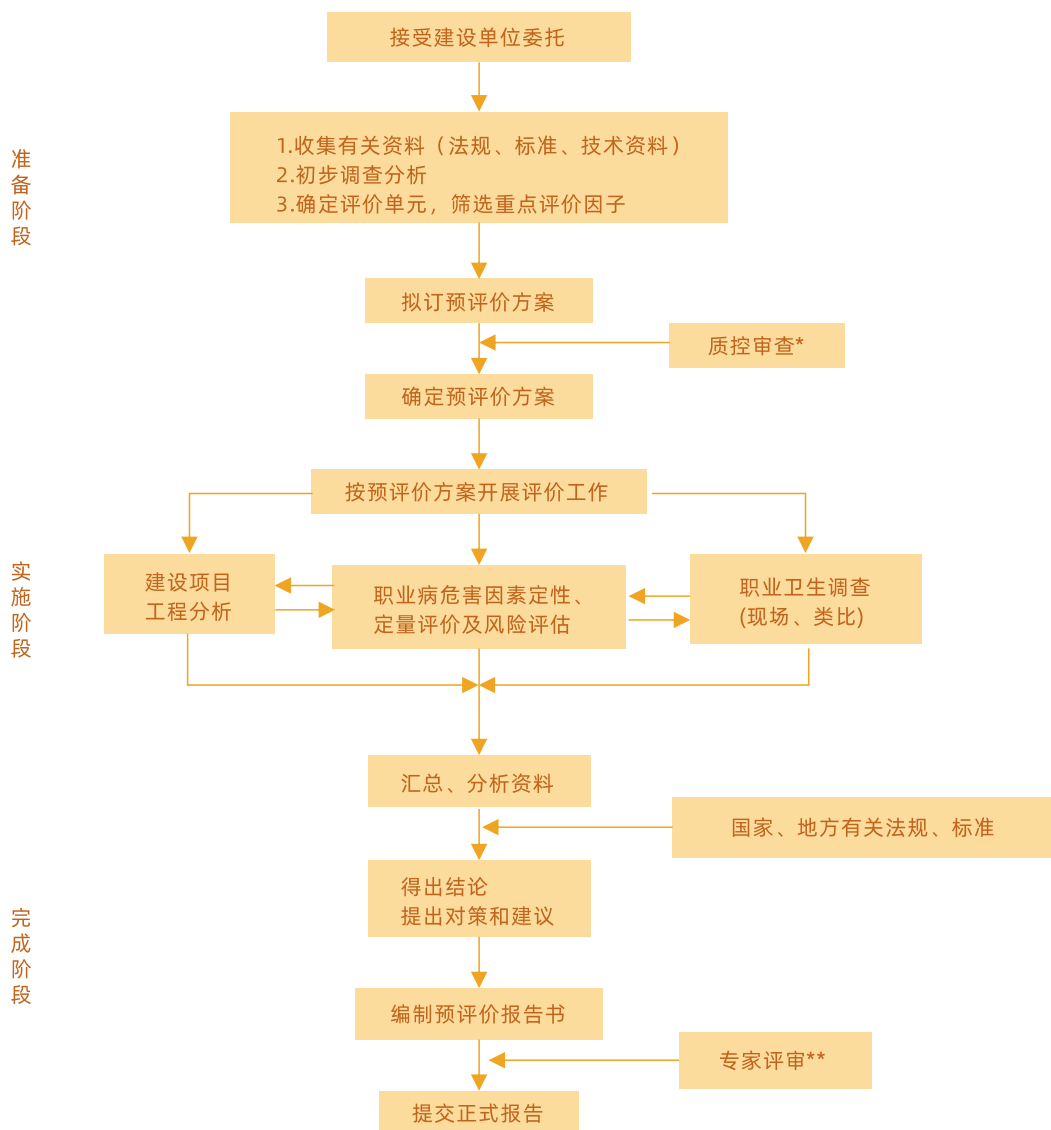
接受建设单位委托

准备阶段

1.收集有关资料（法规、标准、技术资料）
2.初步调查分析
3.确定评价单元，筛选重点评价因子

拟订预评价方案

质控审查*

确定预评价方案

按预评价方案开展评价工作

实施阶段

建设项目工程分析

职业病危害因素定性、定量评价及风险评估

职业卫生调查(现场、类比)

汇总、分析资料

国家、地方有关法规、标准

完成阶段

得出结论
提出对策和建议

编制预评价报告书

专家评审**

提交正式报告